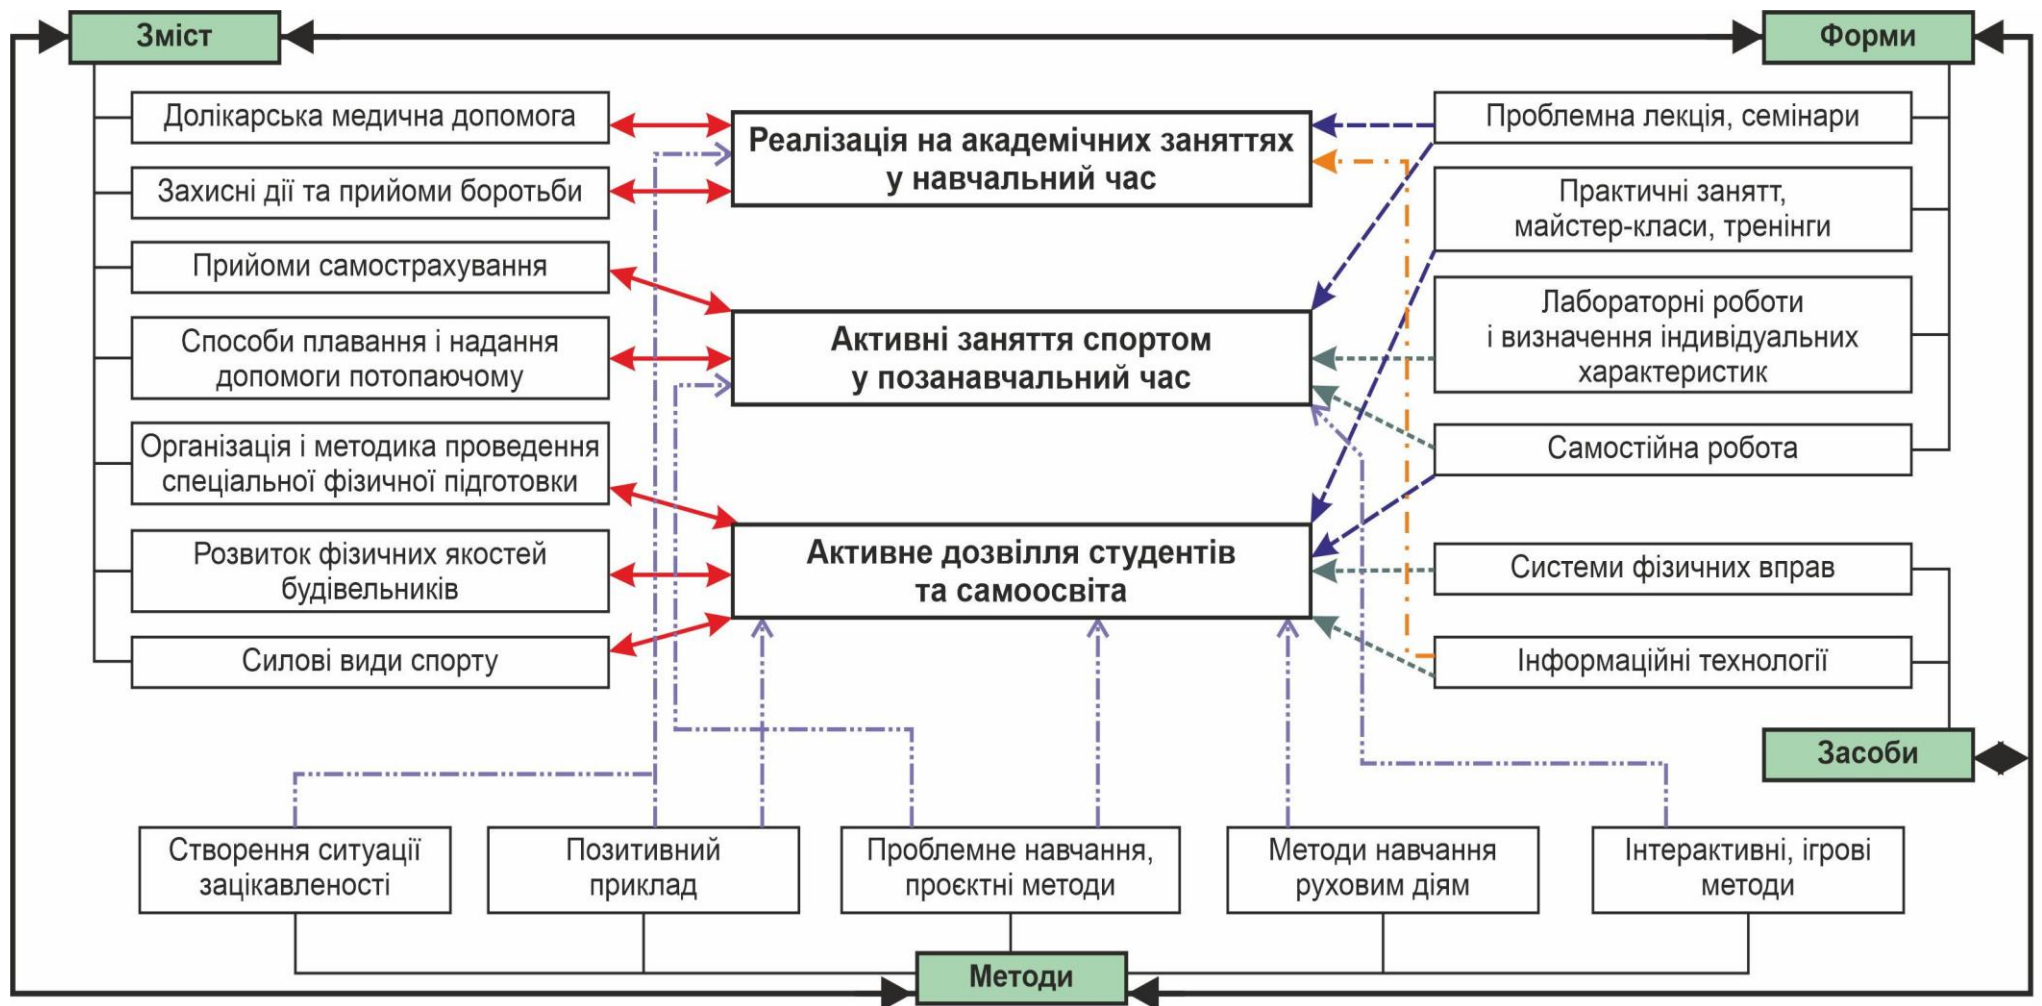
Зміст

Форми

Долікарська медична допомога

Захисні дії та прийоми боротьби

Прийоми самострахування

Способи плавання і надання допомоги потопаючому

Організація і методика проведення спеціальної фізичної підготовки

Розвиток фізичних якостей будівельників

Силові види спорту

Реалізація на академічних заняттях у навчальний час

Активні заняття спортом у позанавчальний час

Активне дозвілля студентів та самоосвіта

Проблемна лекція, семінари

Практичні занятт, майстер-класи, тренінги

Лабораторні роботи і визначення індивідуальних характеристик

Самостійна робота

Системи фізичних вправ

Інформаційні технології

Засоби

Створення ситуації зацікавленості

Позитивний приклад

Проблемне навчання, проєктні методи

Методи навчання руховим діям

Інтерактивні, ігрові методи

Методи